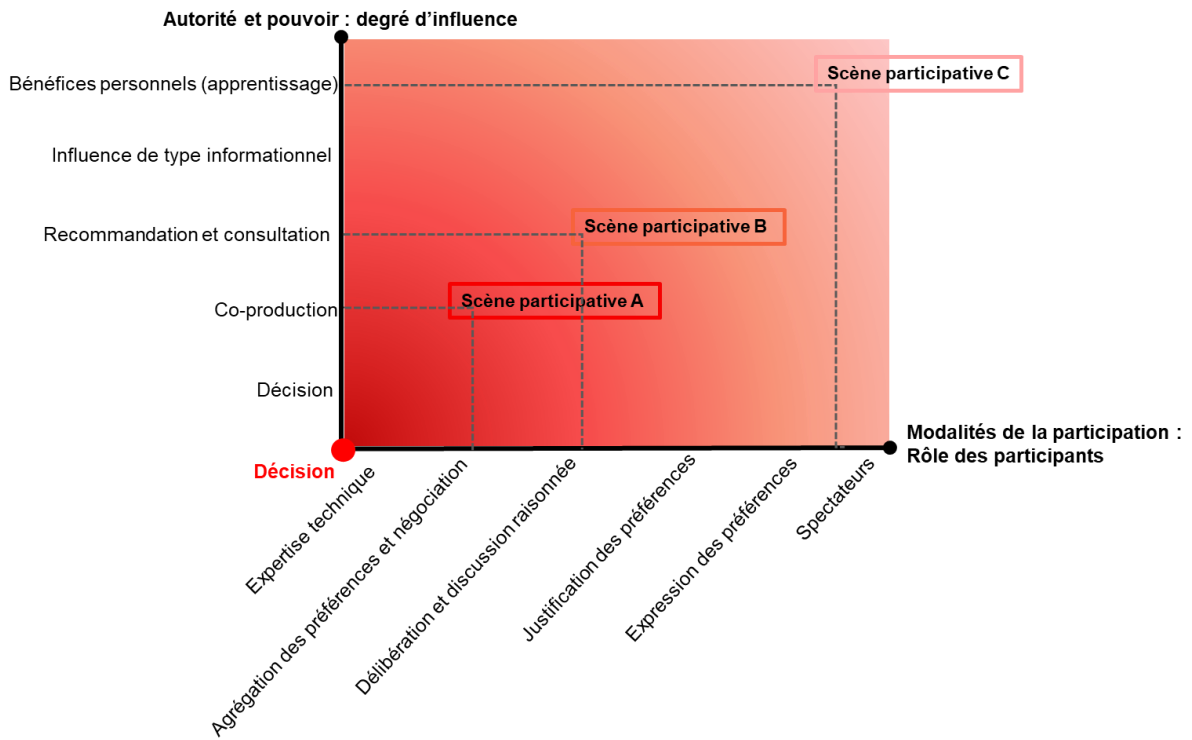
Autorité et pouvoir : degré d'influence

Bénéfices personnels (apprentissage)

Influence de type informationnel

Recommandation et consultation

Co-production

Décision

Scène participative C

Scène participative B

Scène participative A

Modalités de la participation : Rôle des participants

Décision

Expertise technique

Agrégation des préférences et négociation

Délibération et discussion raisonnée

Justification des préférences

Expression des préférences

Spectateurs